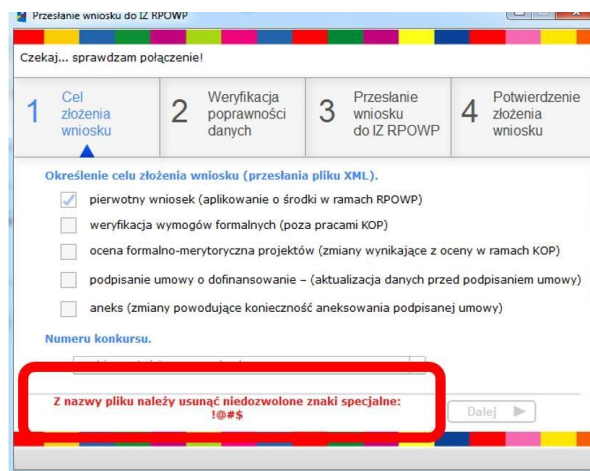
Przesłanie wniosku do IZ RPOWP

Czekaj... sprawdzam połączenie!

1 Cel złożenia wniosku
2 Weryfikacja poprawności danych
3 Przesłanie wniosku do IZ RPOWP
4 Potwierdzenie złożenia wniosku

Określenie celu złożenia wniosku (przesłania pliku XML).

pierwotny wniosek (aplikowanie o środki w ramach RPOWP)

weryfikacja wymogów formalnych (poza pracami KOP)

ocena formalno-merytoryczna projektów (zmiany wynikające z oceny w ramach KOP)

podpisanie umowy o dofinansowanie – (aktualizacja danych przed podpisaniem umowy)

aneks (zmiany powodujące konieczność aneksowania podpisanej umowy)

Numeru konkursu.

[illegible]

Z nazwy pliku należy usunąć niedozwolone znaki specjalne: !@#$

Dalej